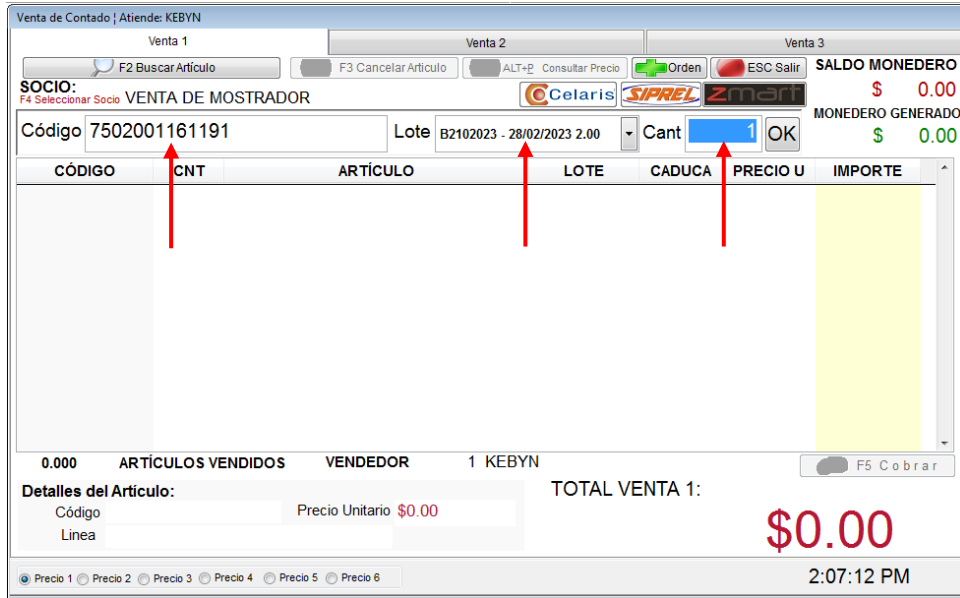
Venta de Contado ¦ Atiende: KEBYN

Venta 1 | Venta 2 | Venta 3

F2 Buscar Artículo | F3 Cancelar Articulo | ALT+P Consultar Precio | Orden | ESC Salir

SALDO MONEDERO
$ 0.00

SOCIO:
F4 Seleccionar Socio VENTA DE MOSTRADOR

Celaris SIPREL ZMART

MONEDERO GENERADO
$ 0.00

Código 7502001161191 Lote B2102023 - 28/02/2023 2.00 Cant 1 OK

| CÓDIGO | CNT | ARTÍCULO | LOTE | CADUCA | PRECIO U | IMPORTE |
|---|---|---|---|---|---|---|

0.000 ARTÍCULOS VENDIDOS VENDEDOR 1 KEBYN

F5 Cobrar

Detalles del Artículo:
Código
Precio Unitario $0.00
Linea

TOTAL VENTA 1:

$0.00

Precio 1 Precio 2 Precio 3 Precio 4 Precio 5 Precio 6

2:07:12 PM